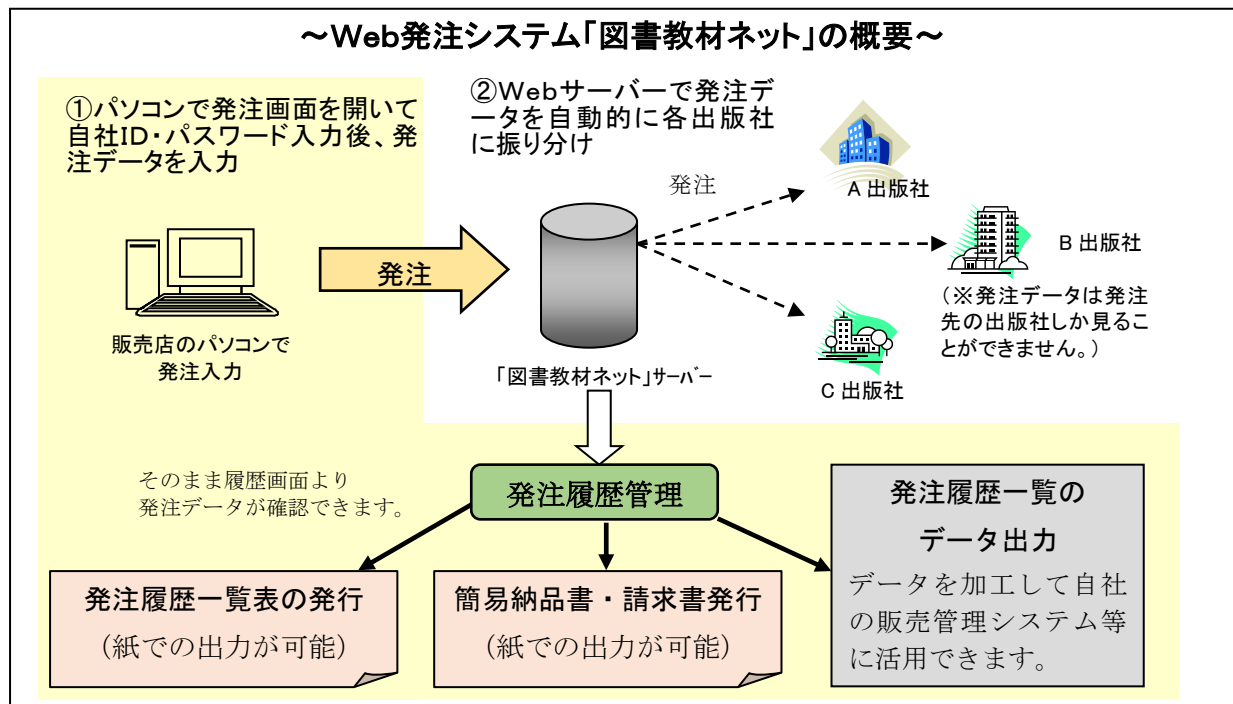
～Web発注システム「図書教材ネット」の概要～

①パソコンで発注画面を開いて自社ID・パスワード入力後、発注データを入力

②Webサーバーで発注データを自動的に各出版社に振り分け

発注

A 出版社

B 出版社

（※発注データは発注先の出版社しか見ることができません。）

C 出版社

発注

販売店のパソコンで発注入力

「図書教材ネット」サーバー

そのまま履歴画面より発注データが確認できます。

発注履歴管理

発注履歴一覧の データ出力

データを加工して自社の販売管理システム等に活用できます。

発注履歴一覧表の発行
（紙での出力が可能）

簡易納品書・請求書発行
（紙での出力が可能）